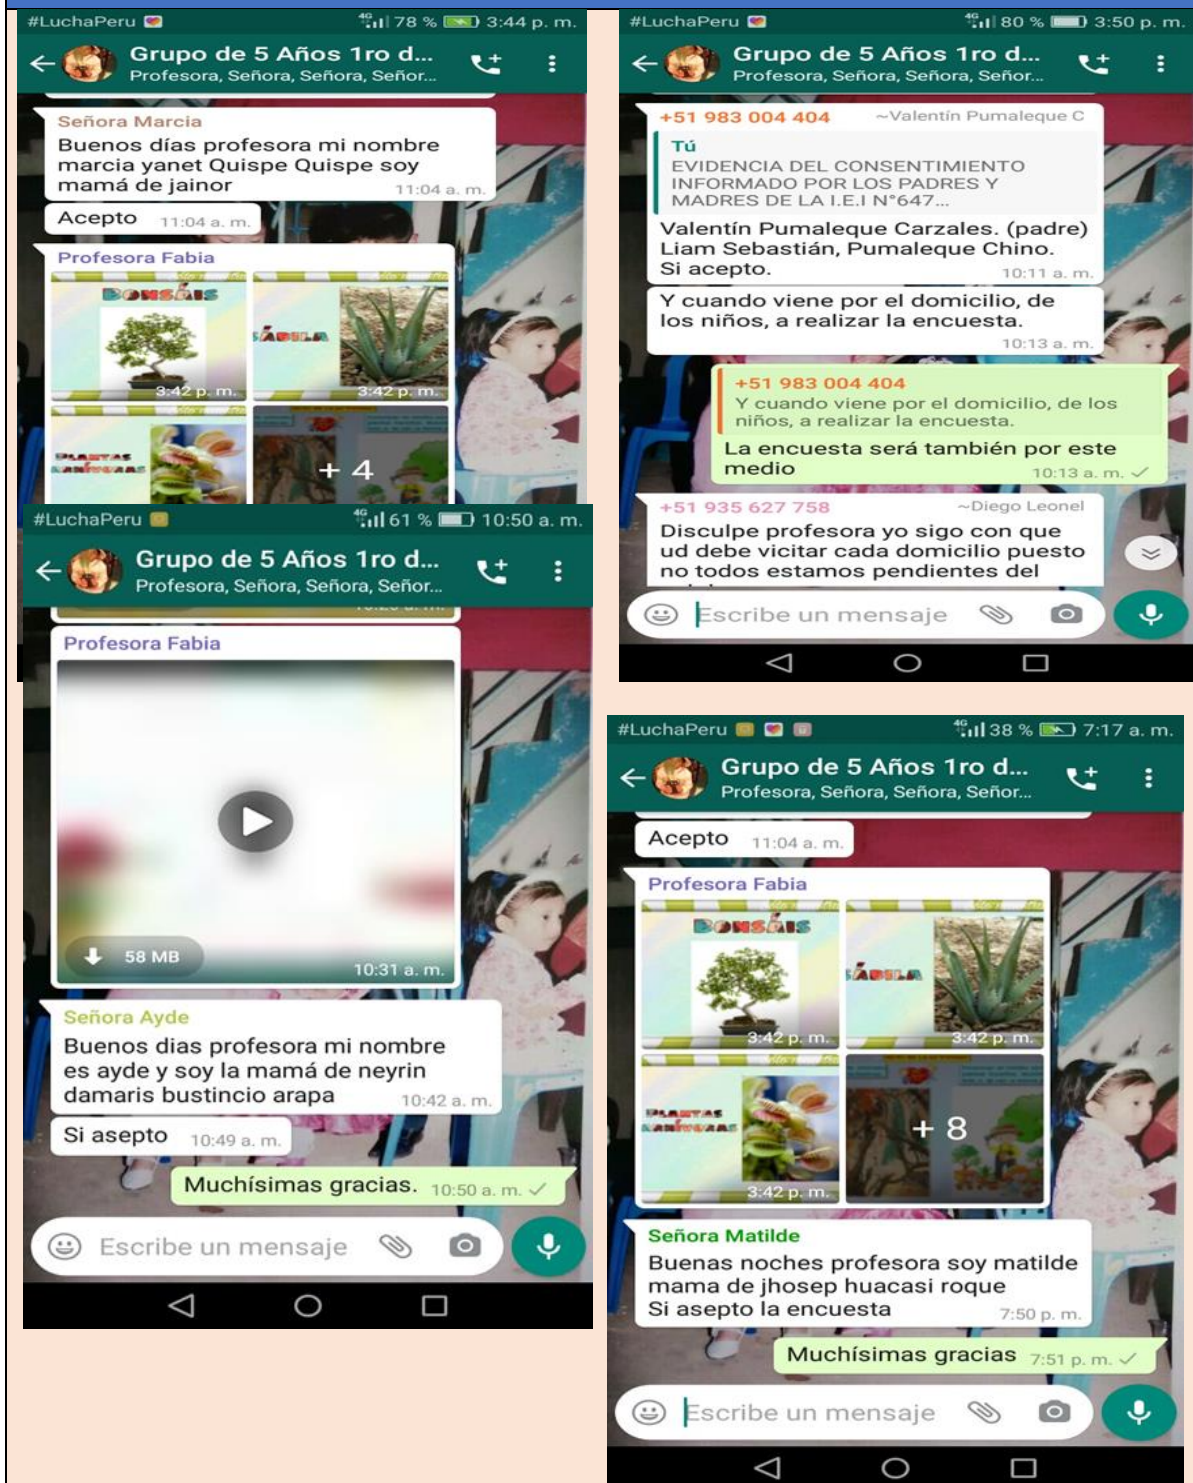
#LuchaPeru 4G 78 % 3:44 p. m.

Grupo de 5 Años 1ro d...
Profesora, Señora, Señora, Señor...

Señora Marcia
Buenos días profesora mi nombre marcia yanet Quispe Quispe soy mamá de jainor 11:04 a. m.

Acepto 11:04 a. m.

Profesora Fabia
BONSÁIS 3:42 p. m.
SÁBILA 3:42 p. m.
PLANTAS CARNÍVORAS
+ 4

#LuchaPeru 4G 61 % 10:50 a. m.

Grupo de 5 Años 1ro d...
Profesora, Señora, Señora, Señor...

Profesora Fabia
58 MB 10:31 a. m.

Señora Ayde
Buenos dias profesora mi nombre es ayde y soy la mamá de neyrin damaris bustincio arapa 10:42 a. m.

Si asepto 10:49 a. m.

Muchísimas gracias. 10:50 a. m.

Escribe un mensaje

#LuchaPeru 4G 80 % 3:50 p. m.

Grupo de 5 Años 1ro d...
Profesora, Señora, Señora, Señor...

+51 983 004 404 ~Valentín Pumaleque C
Tú
EVIDENCIA DEL CONSENTIMIENTO INFORMADO POR LOS PADRES Y MADRES DE LA I.E.I N°647...
Valentín Pumaleque Carzales. (padre) Liam Sebastián, Pumaleque Chino. Si acepto. 10:11 a. m.

Y cuando viene por el domicilio, de los niños, a realizar la encuesta. 10:13 a. m.

+51 983 004 404
Y cuando viene por el domicilio, de los niños, a realizar la encuesta.
La encuesta será también por este medio 10:13 a. m.

+51 935 627 758 ~Diego Leonel
Disculpe profesora yo sigo con que ud debe vicitar cada domicilio puesto no todos estamos pendientes del

Escribe un mensaje

#LuchaPeru 4G 38 % 7:17 a. m.

Grupo de 5 Años 1ro d...
Profesora, Señora, Señora, Señor...

Acepto 11:04 a. m.

Profesora Fabia
BONSÁIS 3:42 p. m.
SÁBILA 3:42 p. m.
PLANTAS CARNÍVORAS 3:42 p. m.
+ 8

Señora Matilde
Buenas noches profesora soy matilde mama de jhosep huacasi roque
Si asepto la encuesta 7:50 p. m.

Muchísimas gracias 7:51 p. m.

Escribe un mensaje